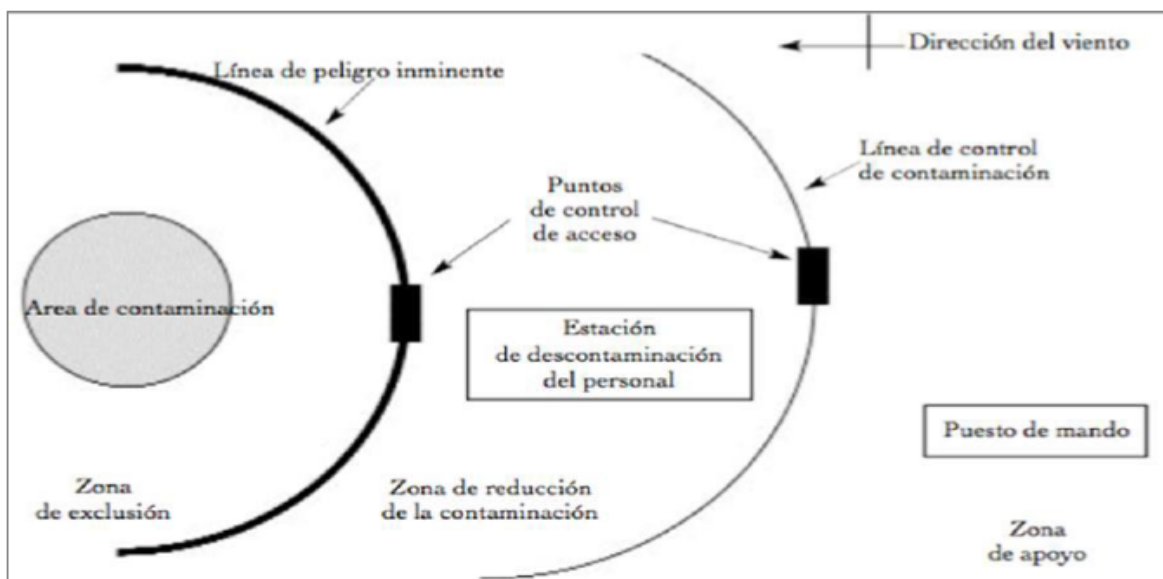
Dirección del viento

Línea de peligro inminente

Línea de control de contaminación

Puntos de control de acceso

Area de contaminación

Estación de descontaminación del personal

Puesto de mando

Zona de exclusión

Zona de reducción de la contaminación

Zona de apoyo